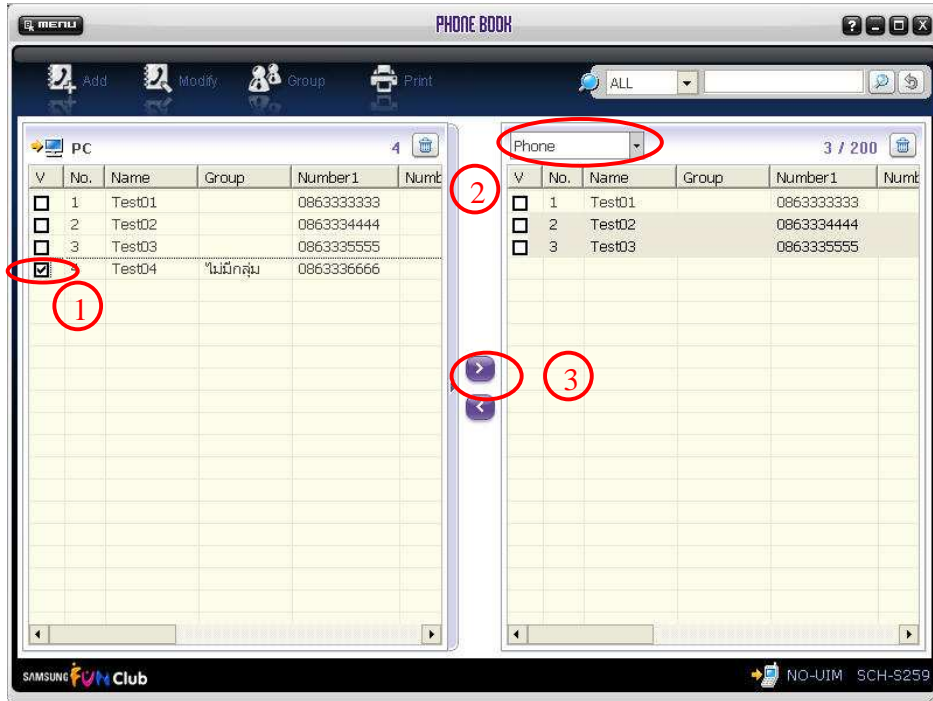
MENU

PHONE BOOK

Add Modify Group Print

ALL

PC 4

| V | No. | Name | Group | Number1 | Numb |
|---|---|---|---|---|---|
| ☐ | 1 | Test01 | | 0863333333 | |
| ☐ | 2 | Test02 | | 0863334444 | |
| ☐ | 3 | Test03 | | 0863335555 | |
| ☑ | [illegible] | Test04 | ไม่มีกลุ่ม | 0863336666 | |

1

2

3

Phone

3 / 200

| V | No. | Name | Group | Number1 | Numb |
|---|---|---|---|---|---|
| ☐ | 1 | Test01 | | 0863333333 | |
| ☐ | 2 | Test02 | | 0863334444 | |
| ☐ | 3 | Test03 | | 0863335555 | |

SAMSUNG FUN Club

NO-UIM SCH-S259